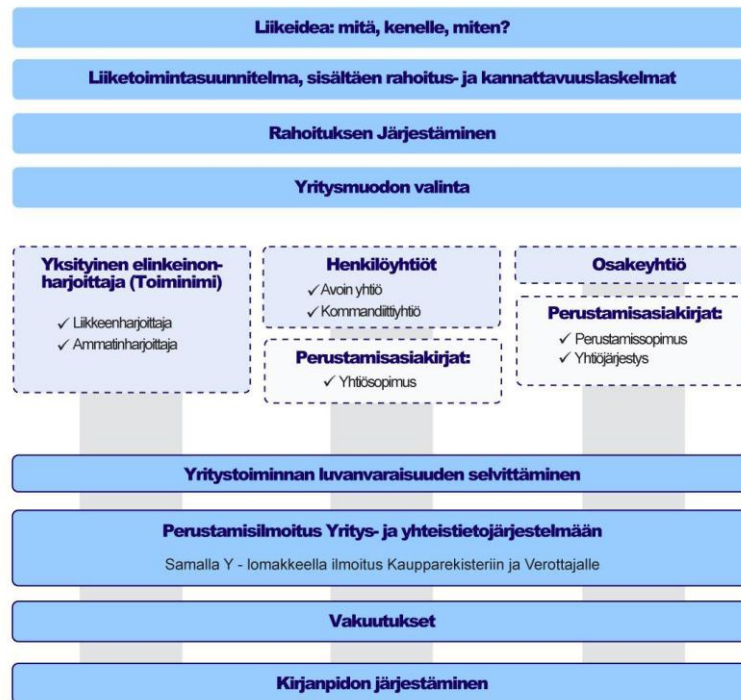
Liikeidea: mitä, kenelle, miten?

Liiketoimintasuunnitelma, sisältäen rahoitus- ja kannattavuuslaskelmat

Rahoituksen Järjestäminen

Yritysmuodon valinta

Yksityinen elinkeinonharjoittaja (Toiminimi)

✓ Liikkeenharjoittaja
✓ Ammatinharjoittaja

Henkilöyhtiöt

✓ Avoin yhtiö
✓ Kommandiittiyhtiö

Perustamisasiakirjat:

✓ Yhtiösopimus

Osakeyhtiö

Perustamisasiakirjat:

✓ Perustamissopimus
✓ Yhtiöjärjestys

Yritystoiminnan luvanvaraisuuden selvittäminen

Perustamisilmoitus Yritys- ja yhteistietojärjestelmään

Samalla Y - lomakkeella ilmoitus Kaupparekisteriin ja Verottajalle

Vakuutukset

Kirjanpidon järjestäminen